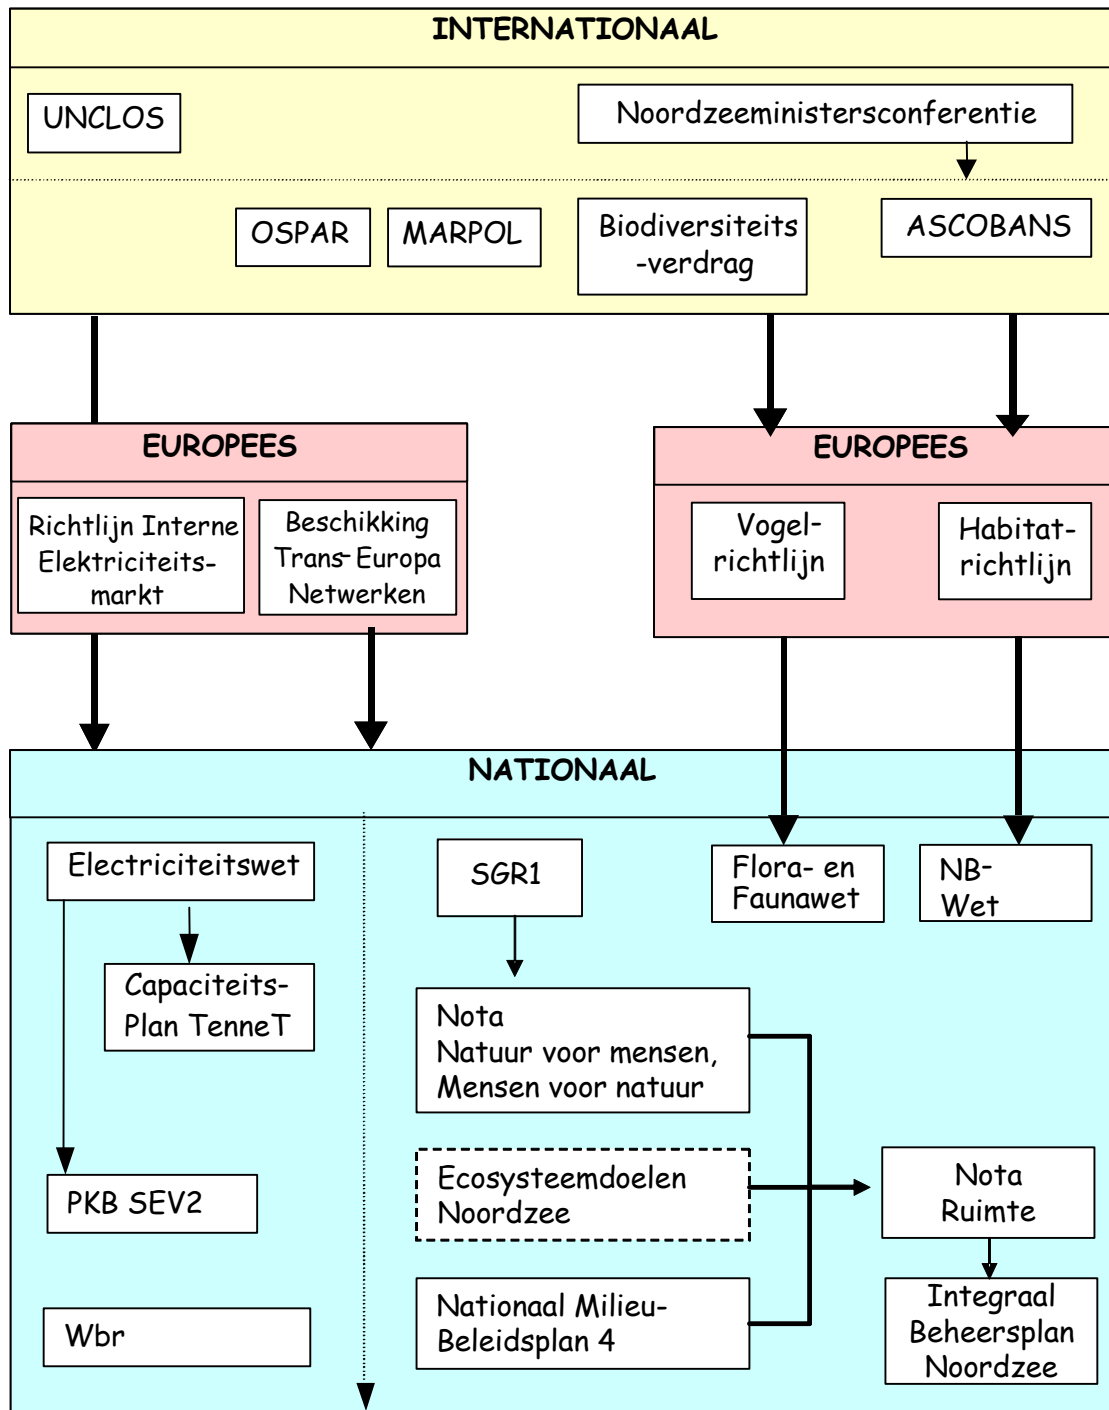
INTERNATIONAAL

UNCLOS

Noordzeeministersconferentie

OSPAR

MARPOL

Biodiversiteits-verdrag

ASCOBANS

EUROPEES

Richtlijn Interne Elektriciteits-markt

Beschikking Trans-Europa Netwerken

EUROPEES

Vogel-richtlijn

Habitat-richtlijn

NATIONAAL

Electriciteitswet

Capaciteits-Plan TenneT

PKB SEV2

Wbr

SGR1

Nota
Natuur voor mensen,
Mensen voor natuur

Ecosysteemdoelen Noordzee

Nationaal Milieu-Beleidsplan 4

Flora- en Faunawet

NB-Wet

Nota Ruimte

Integraal Beheersplan Noordzee